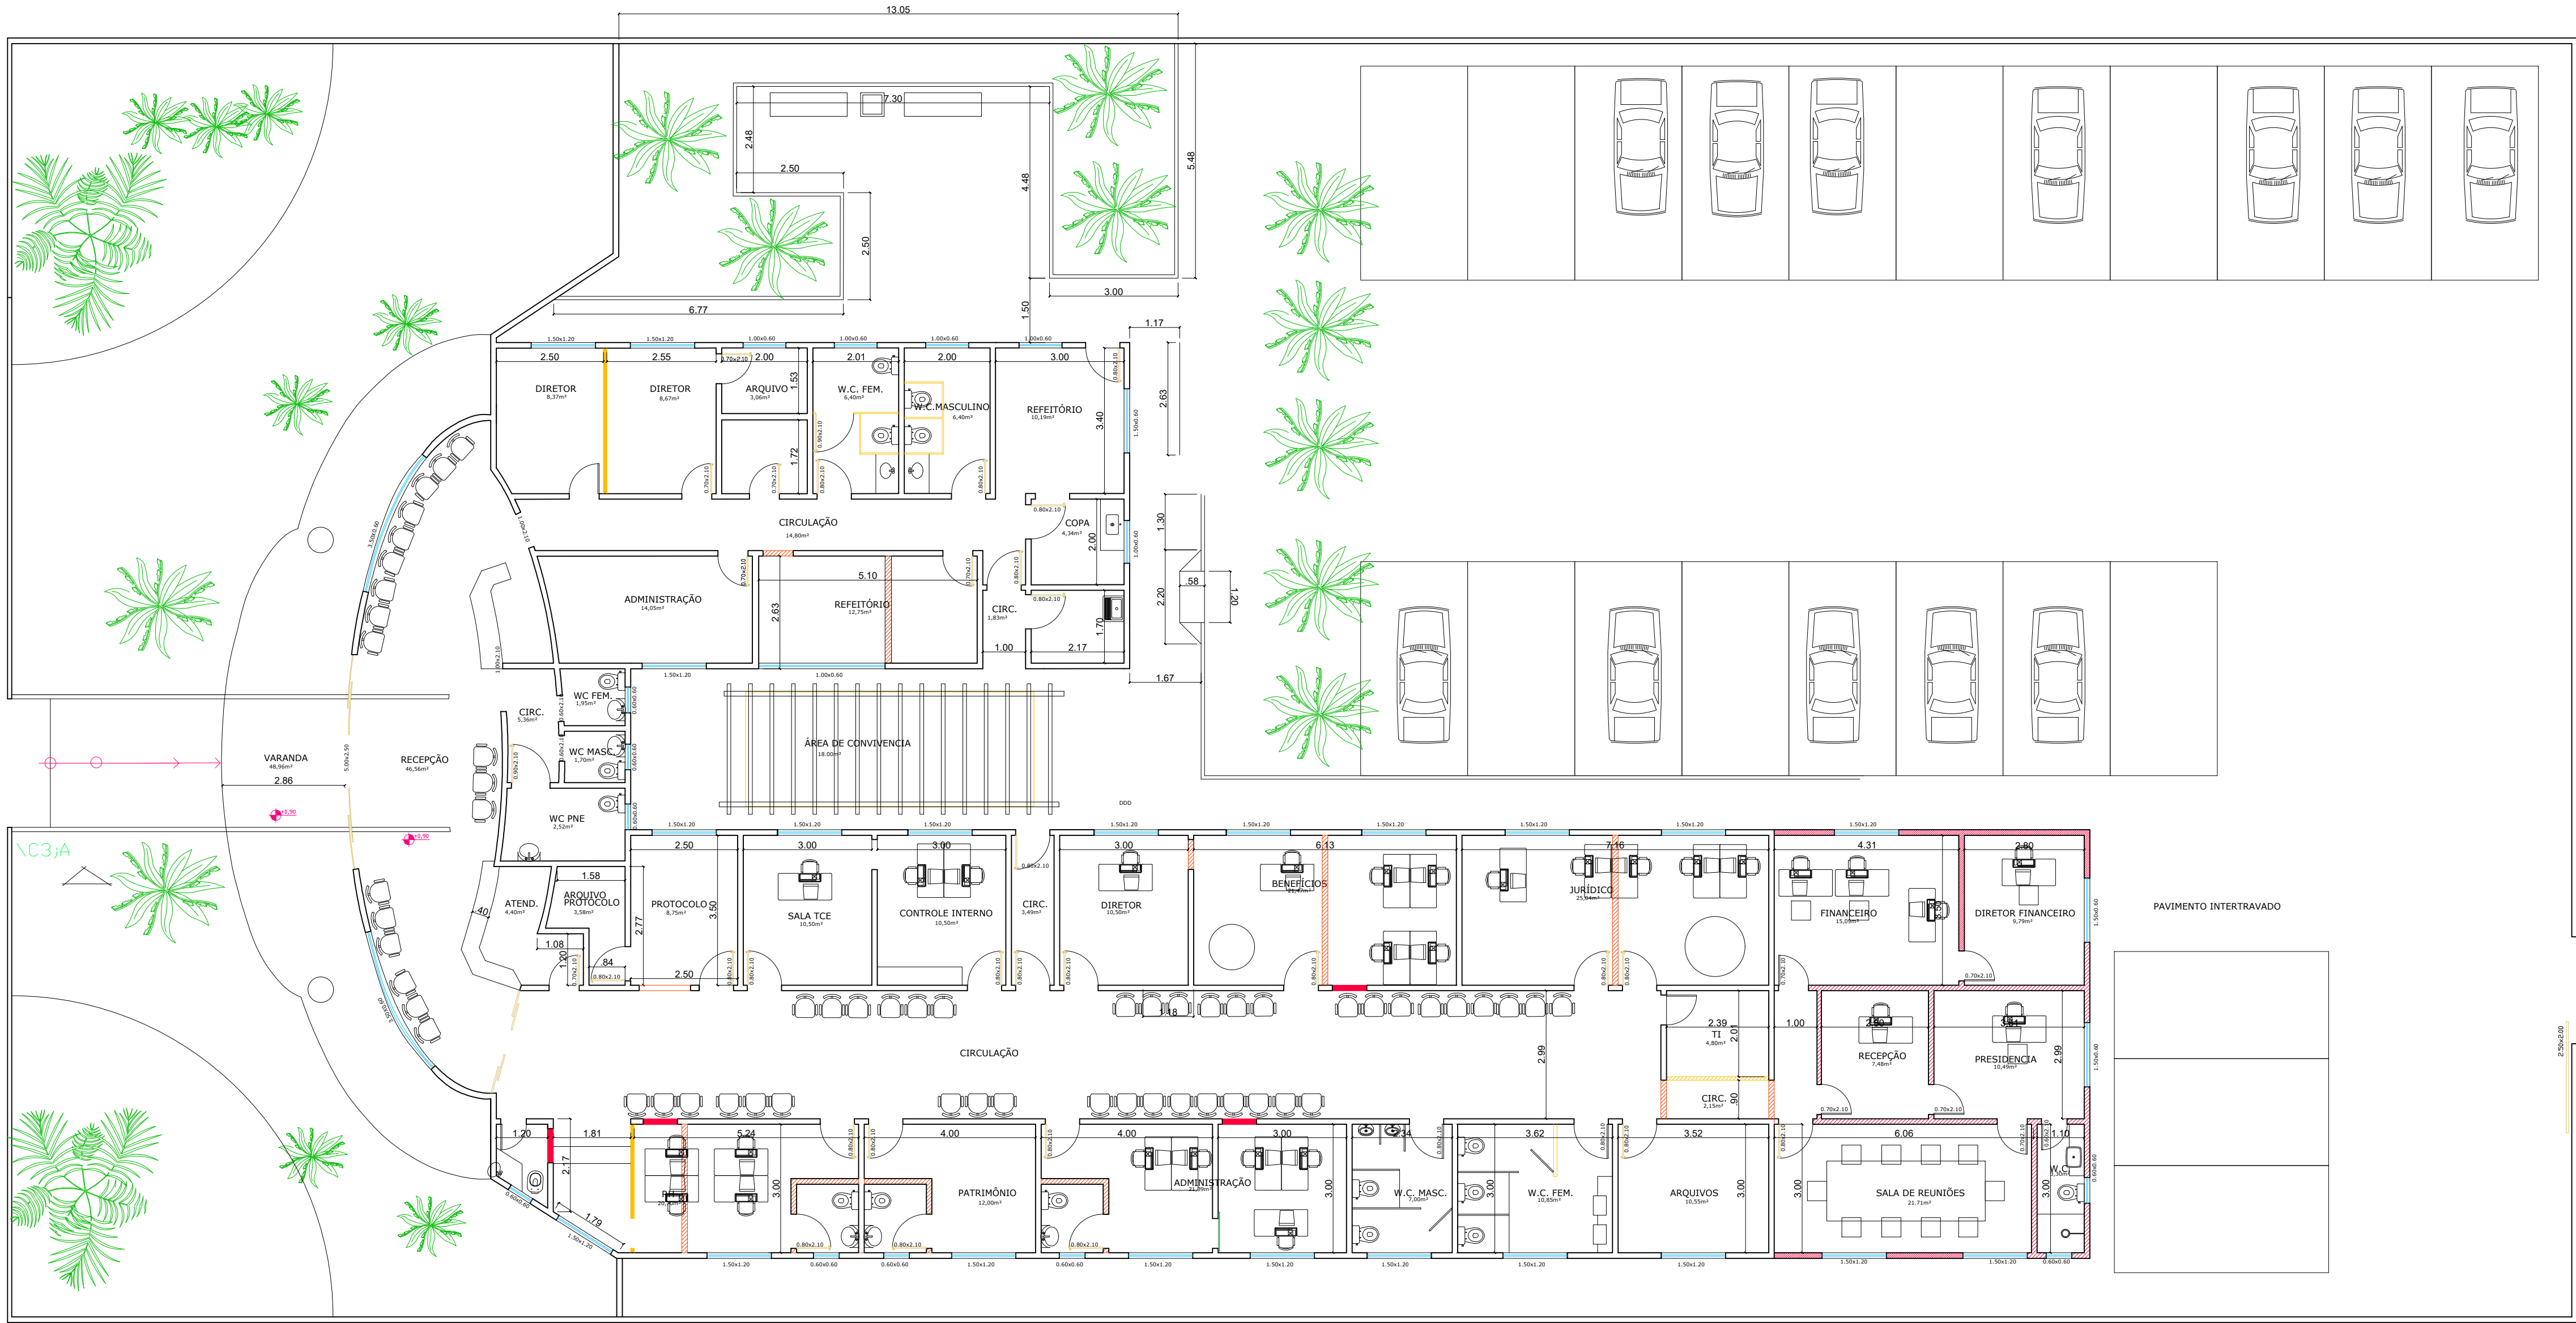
13.05
7.30
2.48
2.50
2.50
6.77
4.48
5.48
3.00
1.50
1.17
1.50x1.20
1.50x1.20
1.00x0.60
1.00x0.60
1.00x0.60
1.00x0.60
2.50
2.55
2.00
2.01
2.00
3.00
DIRETOR
8,37m²
DIRETOR
8,67m²
ARQUIVO
3,06m²
1.53
1.72
W.C. FEM.
6,40m²
W.C.MASCULINO
6,40m²
REFEITÓRIO
10,19m²
3.40
2.63
CIRCULAÇÃO
14,80m²
COPA
4,34m²
2.00
1.30
ADMINISTRAÇÃO
14,05m²
5.10
REFEITÓRIO
12,75m²
2.63
CIRC.
1,83m²
1.70
1.00
2.17
58
1.20
2.20
1.67
1.50x1.20
1.00x0.60
WC FEM.
1,95m²
CIRC.
5,36m²
WC MASC.
1,70m²
ÁREA DE CONVIVENCIA
18,00m²
VARANDA
48,96m²
2.86
RECEPÇÃO
46,56m²
WC PNE
2,52m²
1.58
ARQUIVO
PROTOCOLO
3,58m²
ATEND.
4,40m²
1.08
84
2.50
PROTOCOLO
8,75m²
3.50
2.77
2.50
3.00
SALA TCE
10,50m²
3.00
CONTROLE INTERNO
10,50m²
CIRC.
3,49m²
3.00
DIRETOR
10,50m²
6.13
BENEFÍCIOS
7.16
JURÍDICO
25,04m²
4.31
FINANCEIRO
15,09m²
2.80
DIRETOR FINANCEIRO
9,79m²
PAVIMENTO INTERTRAVADO
1.18
CIRCULAÇÃO
2.99
2.39
TI
4,80m²
2.01
1.00
RECEPÇÃO
7,48m²
PRESIDENCIA
10,49m²
2.99
CIRC.
2,15m²
90
1.20
1.81
2.17
5.24
3.00
1.79
4.00
PATRIMÔNIO
12,00m²
4.00
ADMINISTRAÇÃO
3.00
3.00
W.C. MASC.
7,00m²
3.62
3.00
W.C. FEM.
10,85m²
3.52
ARQUIVOS
10,55m²
3.00
6.06
3.00
SALA DE REUNIÕES
21,71m²
1.10
W.C.
3.00
1.50x1.20
0.60x0.60
0.60x0.60
1.50x1.20
0.60x0.60
1.50x1.20
1.50x1.20
1.50x1.20
1.50x1.20
1.50x1.20
1.50x1.20
1.50x1.20
0.60x0.60
1.50x1.20